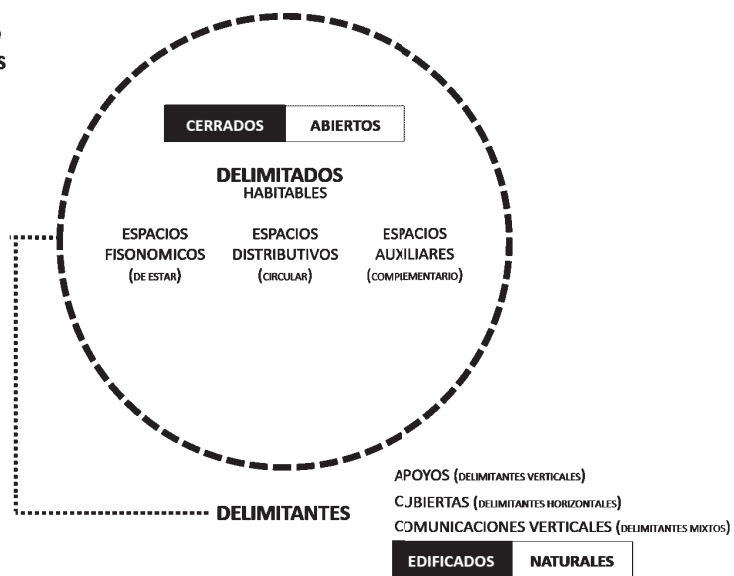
o
s

CERRADOS | ABIERTOS

DELIMITADOS
HABITABLES

ESPACIOS FISONOMICOS (DE ESTAR)

ESPACIOS DISTRIBUTIVOS (CIRCULAR)

ESPACIOS AUXILIARES (COMPLEMENTARIO)

DELIMITANTES

APOYOS (DELIMITANTES VERTICALES)
CUBIERTAS (DELIMITANTES HORIZONTALES)
COMUNICACIONES VERTICALES (DELIMITANTES MIXTOS)

EDIFICADOS | NATURALES